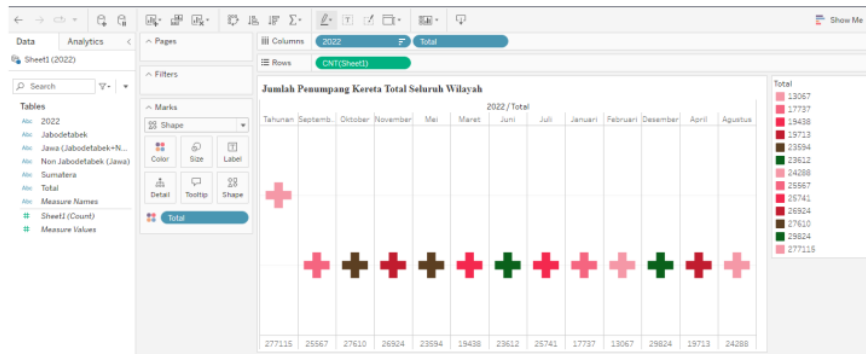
Show Me

Data | Analytics

Sheet1 (2022)

Search

Tables
2022
Jabodetabek
Jawa (Jabodetabek+N...
Non Jabodetabek (Jawa)
Sumatera
Total
Measure Names
Sheet1 (Count)
Measure Values

Pages

Filters

Marks
Shape
Color | Size | Label
Detail | Tooltip | Shape
Total

Columns: 2022 | Total
Rows: CNT(Sheet1)

Jumlah Penumpang Kereta Total Seluruh Wilayah

2022 / Total

| Tahunan | Septemb.. | Oktober | November | Mei | Maret | Juni | Juli | Januari | Februari | Desember | April | Agustus |
|---|---|---|---|---|---|---|---|---|---|---|---|---|
| 277115 | 25567 | 27610 | 26924 | 23594 | 19438 | 23612 | 25741 | 17737 | 13067 | 29824 | 19713 | 24288 |

Total
13067
17737
19438
19713
23594
23612
24288
25567
25741
26924
27610
29824
277115